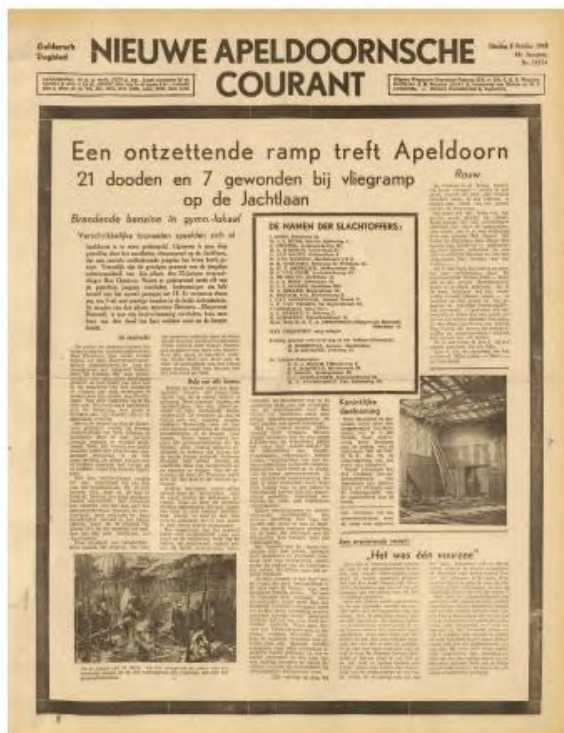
Geldersch Dagblad

NIEUWE APELDOORNSCHE COURANT

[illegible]

Een ontzettende ramp treft Apeldoorn

21 dooden en 7 gewonden bij vliegramp op de Jachtlaan

Brandende benzine in gymn.-lokaal

Rouw

DE NAMEN DER SLACHTOFFERS:

Koninklijke deelneming

„Het was één vuurzee"

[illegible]